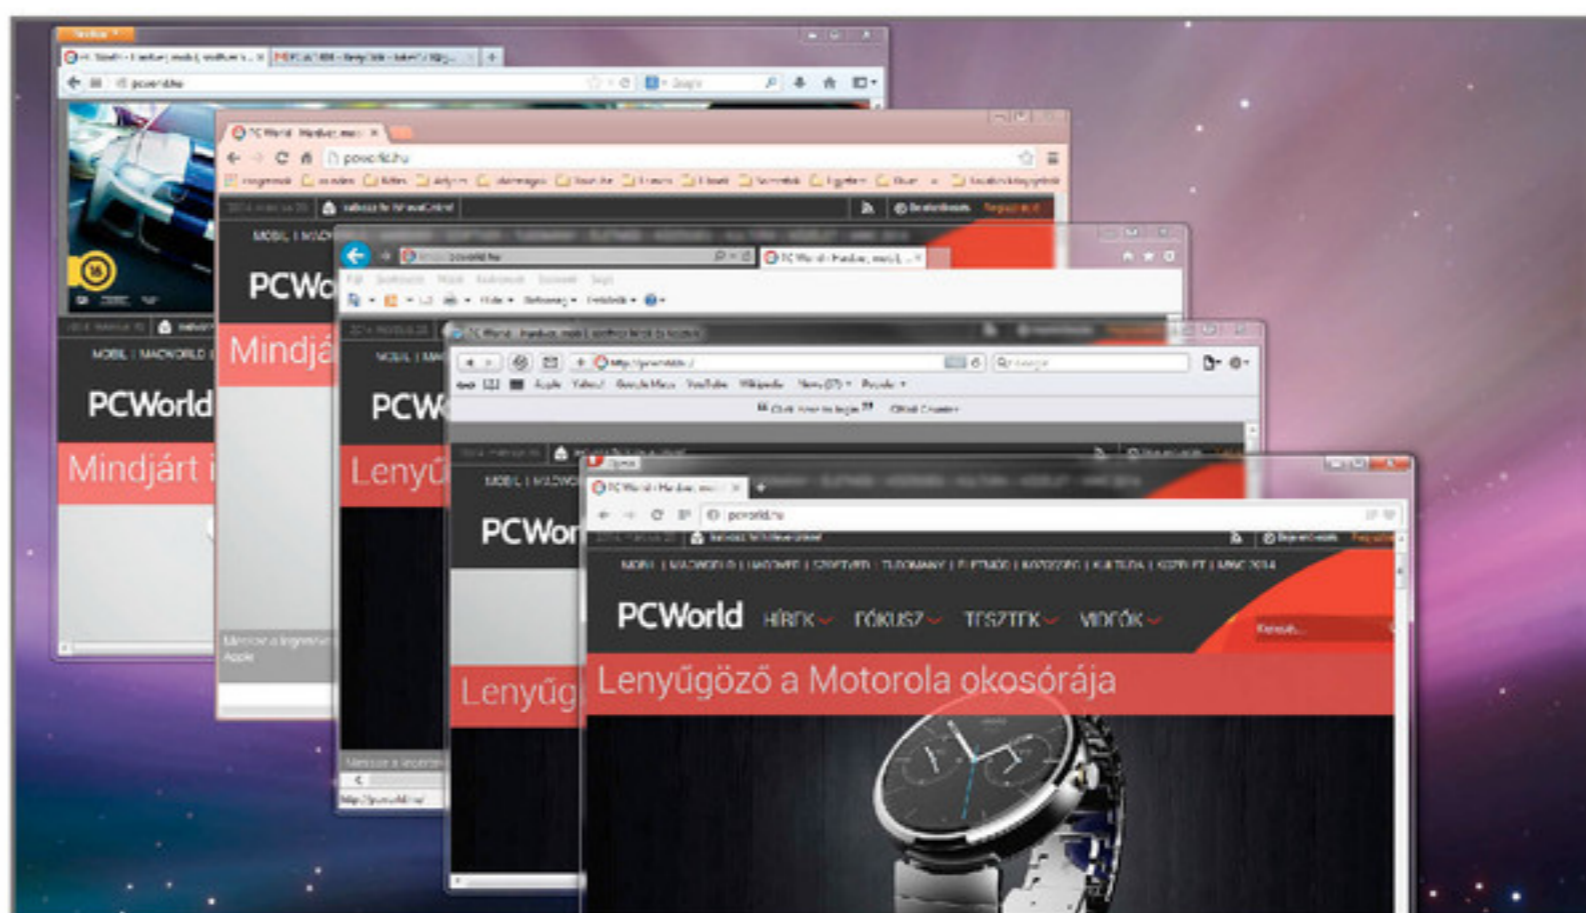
PCWorld

Mindjárt

PCWo

Mindjá

PCW

Lenyű

PCWor

Lenyűg

pcworld.hu

MOBIL | MACWORLD | HARDVER | SZOFTVER | TUDOMÁNY | ÉLETMÓD | KÖZÖSSÉG | KULTÚRA | SZERVIZ | MWC 2014

PCWorld HÍREK FÓKUSZ TESZTEK VIDEÓK

Keresés...

Lenyűgöző a Motorola okosórája